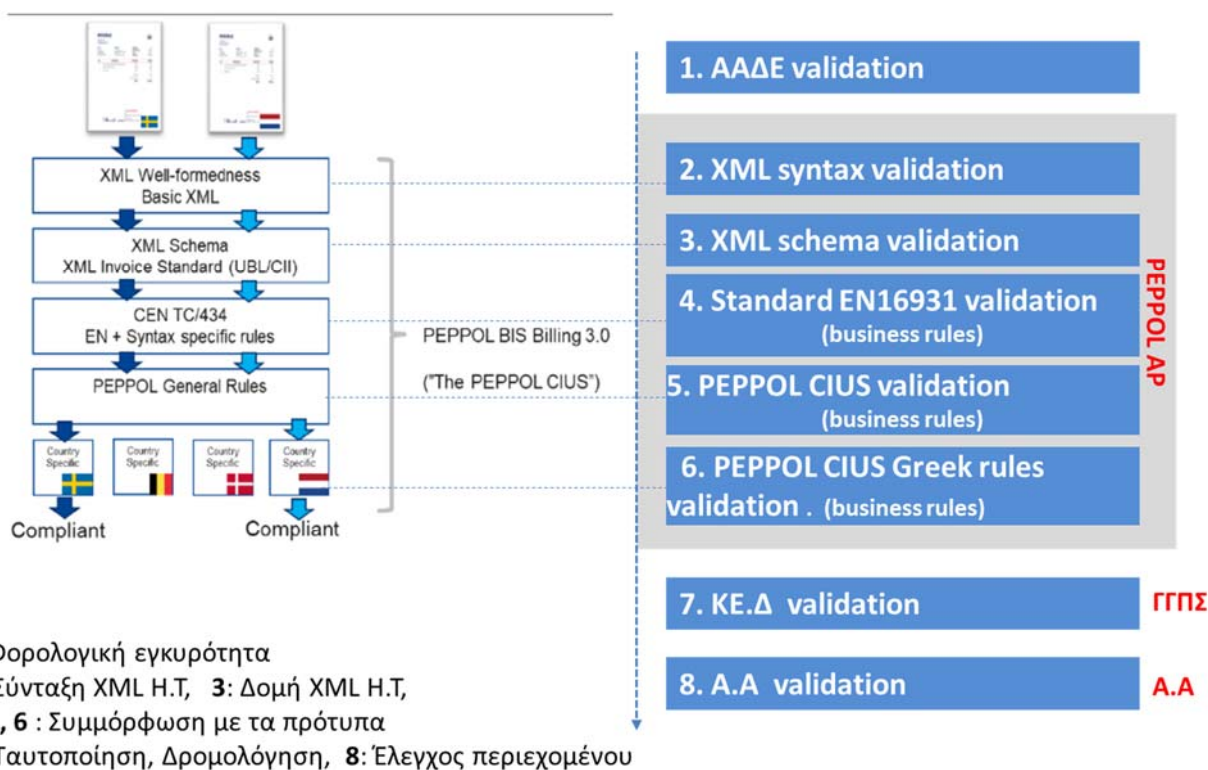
XML Well-formedness
Basic XML

XML Schema
XML Invoice Standard (UBL/CII)

CEN TC/434
EN + Syntax specific rules

PEPPOL General Rules

Country Specific

Country Specific

Country Specific

Country Specific

Compliant

Compliant

PEPPOL BIS Billing 3.0

("The PEPPOL CIUS")

1. ΑΑΔΕ validation

2. XML syntax validation

3. XML schema validation

4. Standard EN16931 validation
(business rules)

5. PEPPOL CIUS validation
(business rules)

6. PEPPOL CIUS Greek rules validation . (business rules)

PEPPOL AP

7. ΚΕ.Δ validation

ΓΓΠΣ

8. Α.Α validation

Α.Α

Φορολογική εγκυρότητα
Σύνταξη XML Η.Τ, **3**: Δομή XML Η.Τ,
, **6** : Συμμόρφωση με τα πρότυπα
Ταυτοποίηση, Δρομολόγηση, **8**: Έλεγχος περιεχομένου